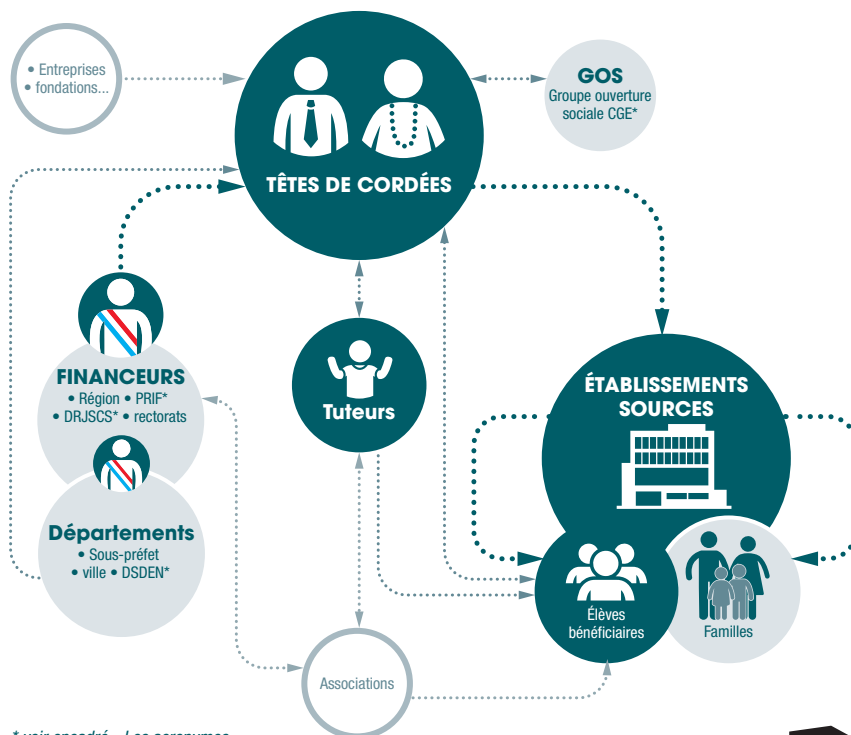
• Entreprises
• fondations...

GOS
Groupe ouverture sociale CGE*

TÊTES DE CORDÉES

FINANCEURS
• Région • PRIF*
• DRJSCS* • rectorats

Tuteurs

ÉTABLISSEMENTS SOURCES

Départements
• Sous-préfet
• ville • DSDEN*

Élèves bénéficiaires

Familles

Associations

* voir encadré « Les acronymes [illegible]